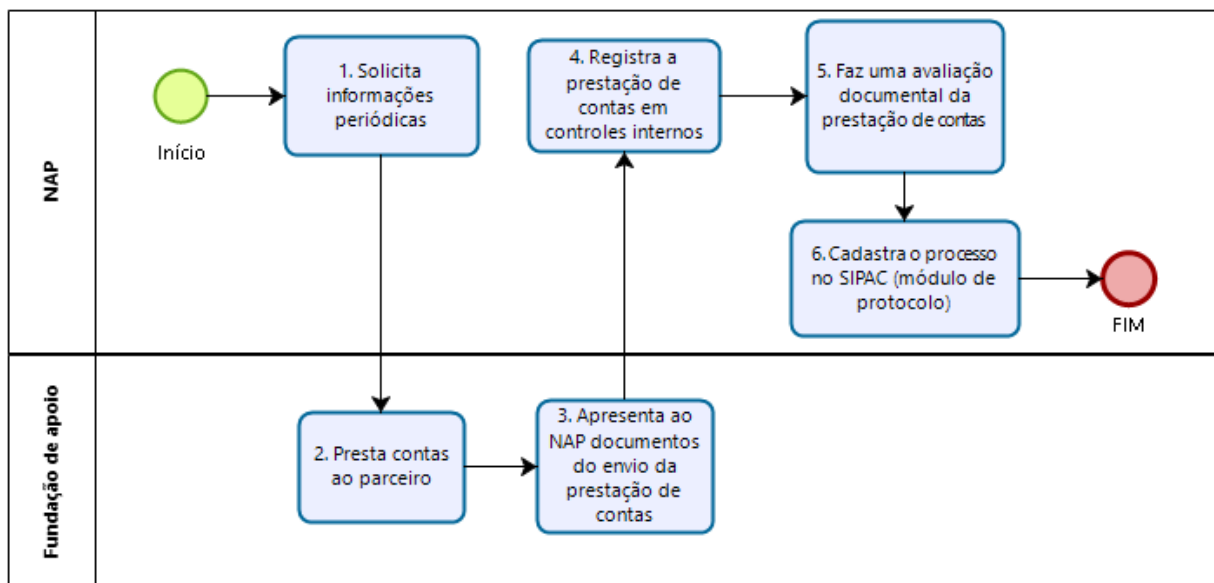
NAP

Início

1. Solicita informações periódicas

4. Registra a prestação de contas em controles internos

5. Faz uma avaliação documental da prestação de contas

6.Cadastra o processo no SIPAC (módulo de protocolo)

FIM

Fundação de apoio

2. Presta contas ao parceiro

3. Apresenta ao NAP documentos do envio da prestação de contas